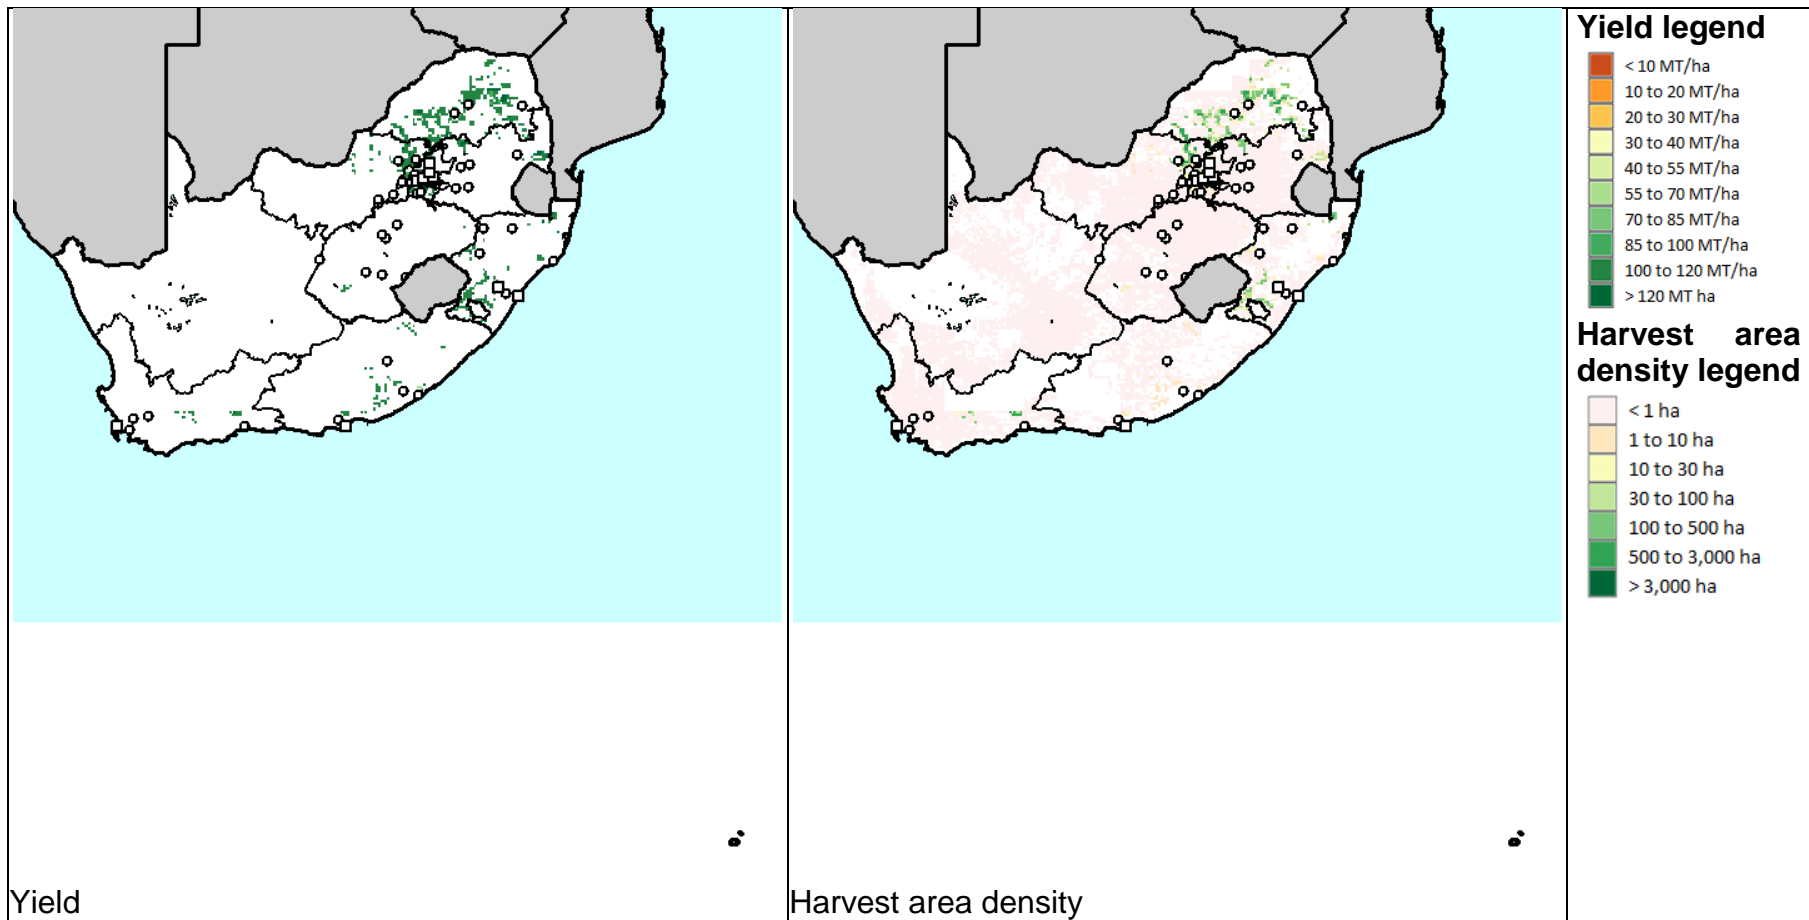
Yield

Harvest area density

Yield legend

< 10 MT/ha
10 to 20 MT/ha
20 to 30 MT/ha
30 to 40 MT/ha
40 to 55 MT/ha
55 to 70 MT/ha
70 to 85 MT/ha
85 to 100 MT/ha
100 to 120 MT/ha
> 120 MT ha

Harvest area density legend

< 1 ha
1 to 10 ha
10 to 30 ha
30 to 100 ha
100 to 500 ha
500 to 3,000 ha
> 3,000 ha